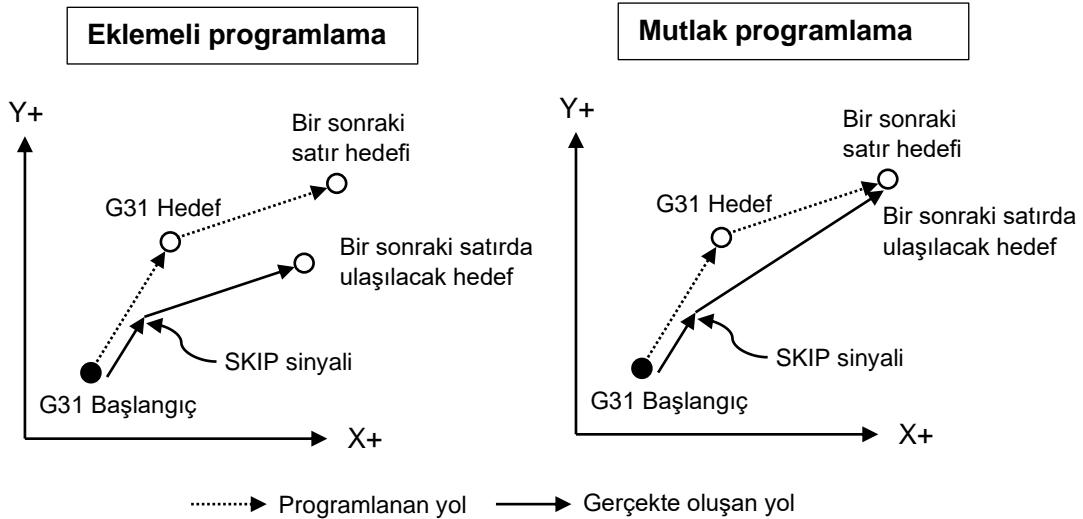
Eklemeli programlama

Y+

Bir sonraki satır hedefi

G31 Hedef

Bir sonraki satırda ulaşılacak hedef

SKIP sinyali

G31 Başlangıç

X+

Mutlak programlama

Y+

Bir sonraki satır hedefi

G31 Hedef

Bir sonraki satırda ulaşılacak hedef

SKIP sinyali

G31 Başlangıç

X+

Programlanan yol

Gerçekte oluşan yol